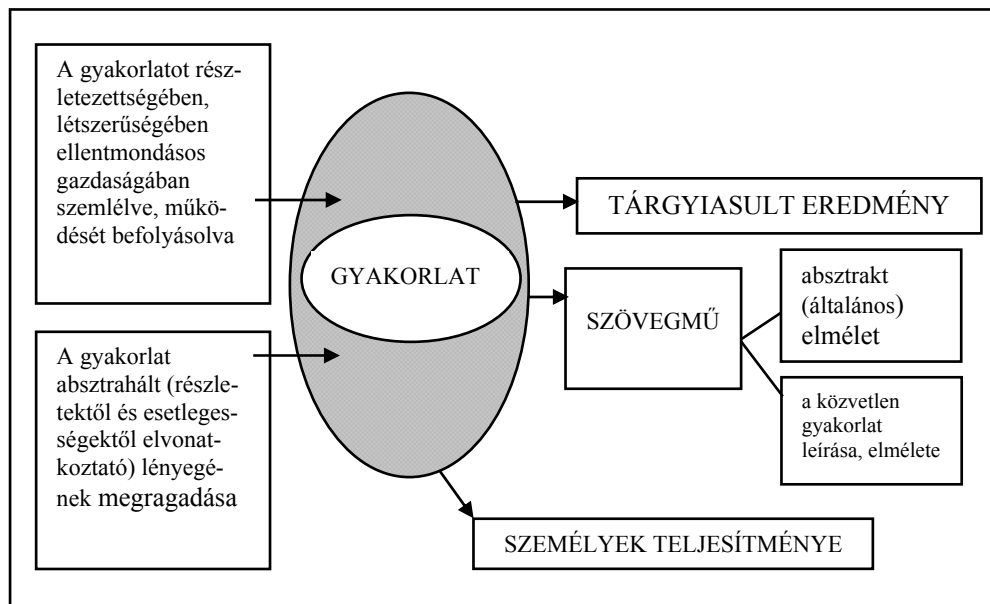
A gyakorlatot részletezettségében, létszerűségében ellentmondásos gazdaságában szemlélve, működését befolyásolva

A gyakorlat absztrahált (részletektől és esetlegességektől elvonatkoztató) lényegének megragadása

GYAKORLAT

TÁRGYIASULT EREDMÉNY

SZÖVEGMŰ

absztrakt (általános) elmélet

a közvetlen gyakorlat leírása, elmélete

SZEMÉLYEK TELJESÍTMÉNYE